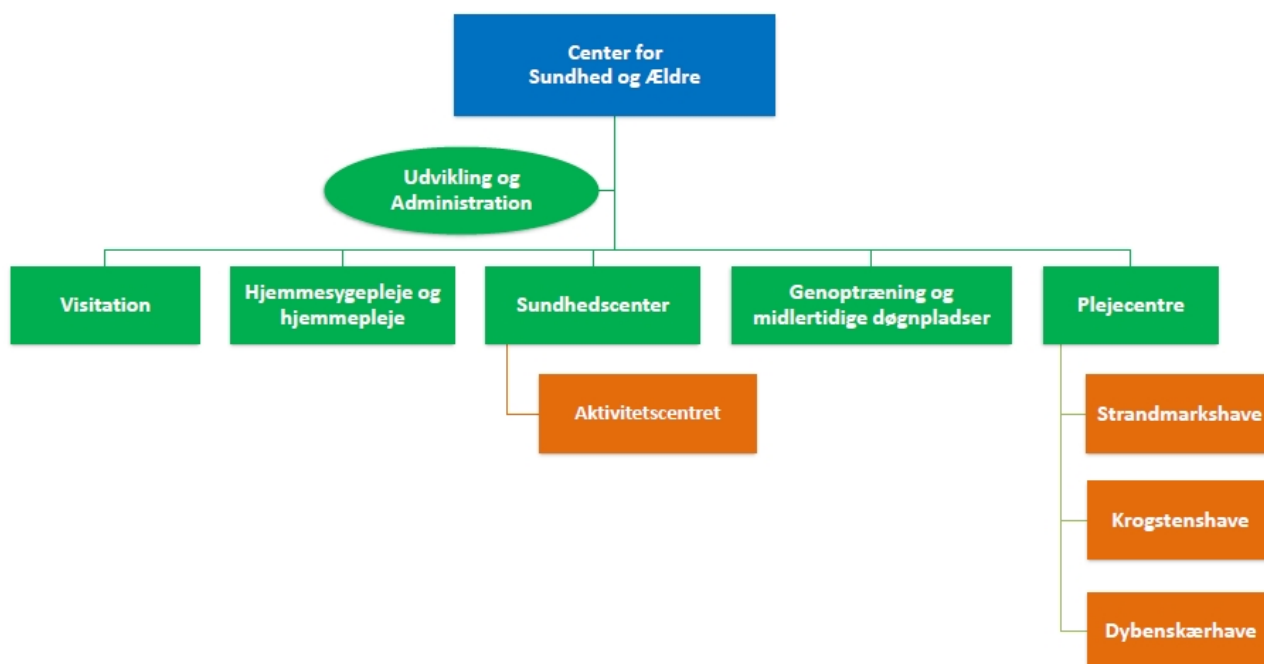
Center for
Sundhed og Ældre

Udvikling og
Administration

Visitation

Hjemmesygepleje og
hjemmepleje

Sundhedscenter

Aktivitetscentret

Genoptræning og
midlertidige døgnpladser

Plejecentre

Strandmarkshave

Krogstenshave

Dybenskærhave